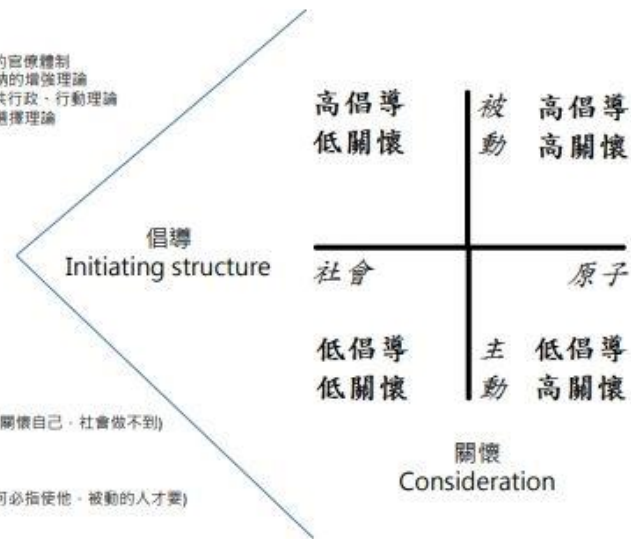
的官僚體制
納的增強理論
狀行政、行動理論
選擇理論

倡導
Initiating structure

關懷自己，社會做不到)

何必指使他，被動的人才要)

高倡導
低關懷

被
動

高倡導
高關懷

社會

原子

低倡導
低關懷

主
動

低倡導
高關懷

關懷
Consideration